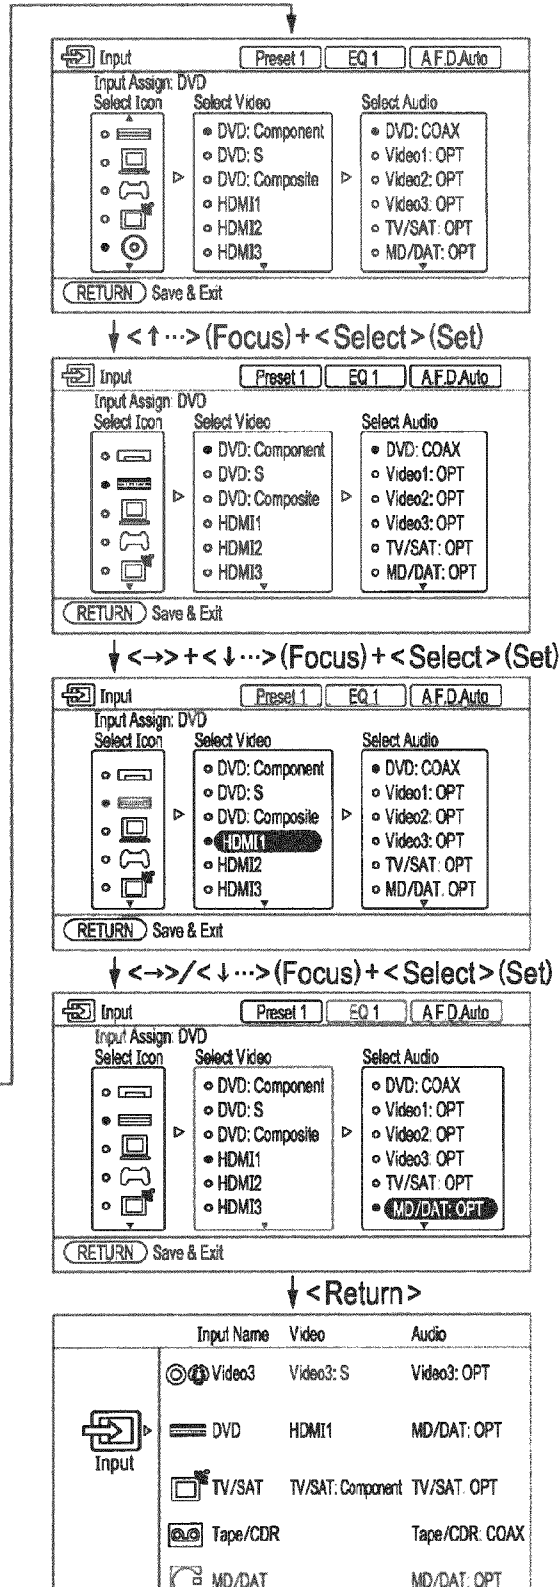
Input Preset 1 EQ 1 A.F.D.Auto

Input Assign: DVD

Select Icon

Select Video

DVD: Component

DVD: S

DVD: Composite

HDMI1

HDMI2

HDMI3

Select Audio

DVD: COAX

Video1: OPT

Video2: OPT

Video3: OPT

TV/SAT: OPT

MD/DAT: OPT

RETURN Save & Exit

<↑···> (Focus) + <Select> (Set)

Input Preset 1 EQ 1 A.F.D.Auto

Input Assign: DVD

Select Icon

Select Video

DVD: Component

DVD: S

DVD: Composite

HDMI1

HDMI2

HDMI3

Select Audio

DVD: COAX

Video1: OPT

Video2: OPT

Video3: OPT

TV/SAT: OPT

MD/DAT: OPT

RETURN Save & Exit

<→> + <↓···> (Focus) + <Select> (Set)

Input Preset 1 EQ 1 A.F.D.Auto

Input Assign: DVD

Select Icon

Select Video

DVD: Component

DVD: S

DVD: Composite

HDMI1

HDMI2

HDMI3

Select Audio

DVD: COAX

Video1: OPT

Video2: OPT

Video3: OPT

TV/SAT: OPT

MD/DAT: OPT

RETURN Save & Exit

<→>/<↓···> (Focus) + <Select> (Set)

Input Preset 1 EQ 1 A.F.D.Auto

Input Assign: DVD

Select Icon

Select Video

DVD: Component

DVD: S

DVD: Composite

HDMI1

HDMI2

HDMI3

Select Audio

DVD: COAX

Video1: OPT

Video2: OPT

Video3: OPT

TV/SAT: OPT

MD/DAT: OPT

RETURN Save & Exit

<Return>

| | Input Name | Video | Audio |
|---|---|---|---|
| Input | Video3 | Video3: S | Video3: OPT |
| | DVD | HDMI1 | MD/DAT: OPT |
| | TV/SAT | TV/SAT: Component | TV/SAT: OPT |
| | Tape/CDR | | Tape/CDR: COAX |
| | MD/DAT | | MD/DAT: OPT |